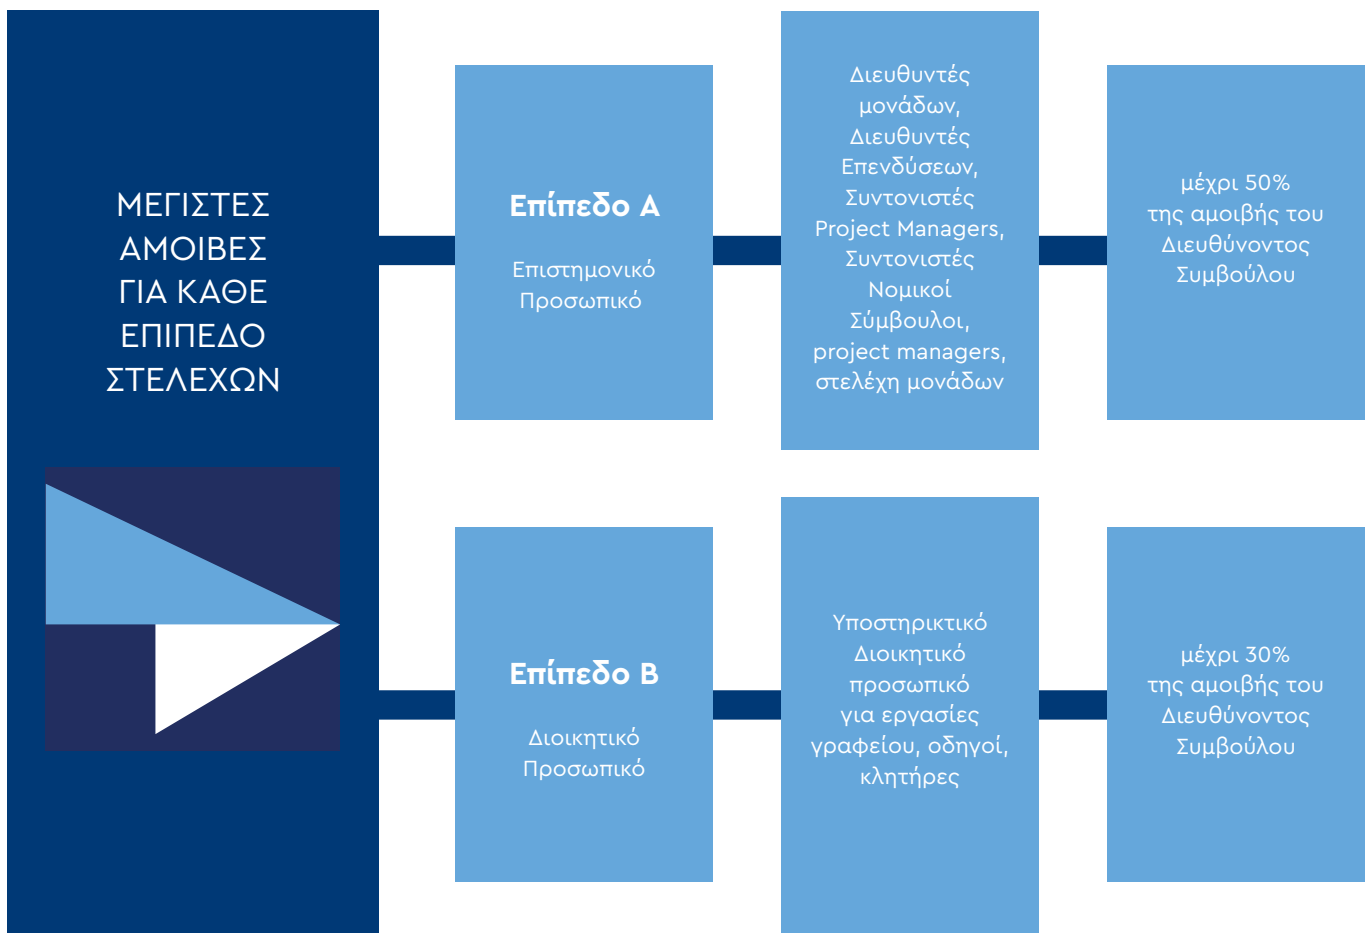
ΜΕΓΙΣΤΕΣ ΑΜΟΙΒΕΣ ΓΙΑ ΚΑΘΕ ΕΠΙΠΕΔΟ ΣΤΕΛΕΧΩΝ

Επίπεδο Α

Επιστημονικό Προσωπικό

Διευθυντές μονάδων, Διευθυντές Επενδύσεων, Συντονιστές Project Managers, Συντονιστές Νομικοί Σύμβουλοι, project managers, στελέχη μονάδων

μέχρι 50% της αμοιβής του Διευθύνοντος Συμβούλου

Επίπεδο Β

Διοικητικό Προσωπικό

Υποστηρικτικό Διοικητικό προσωπικό για εργασίες γραφείου, οδηγοί, κλητήρες

μέχρι 30% της αμοιβής του Διευθύνοντος Συμβούλου